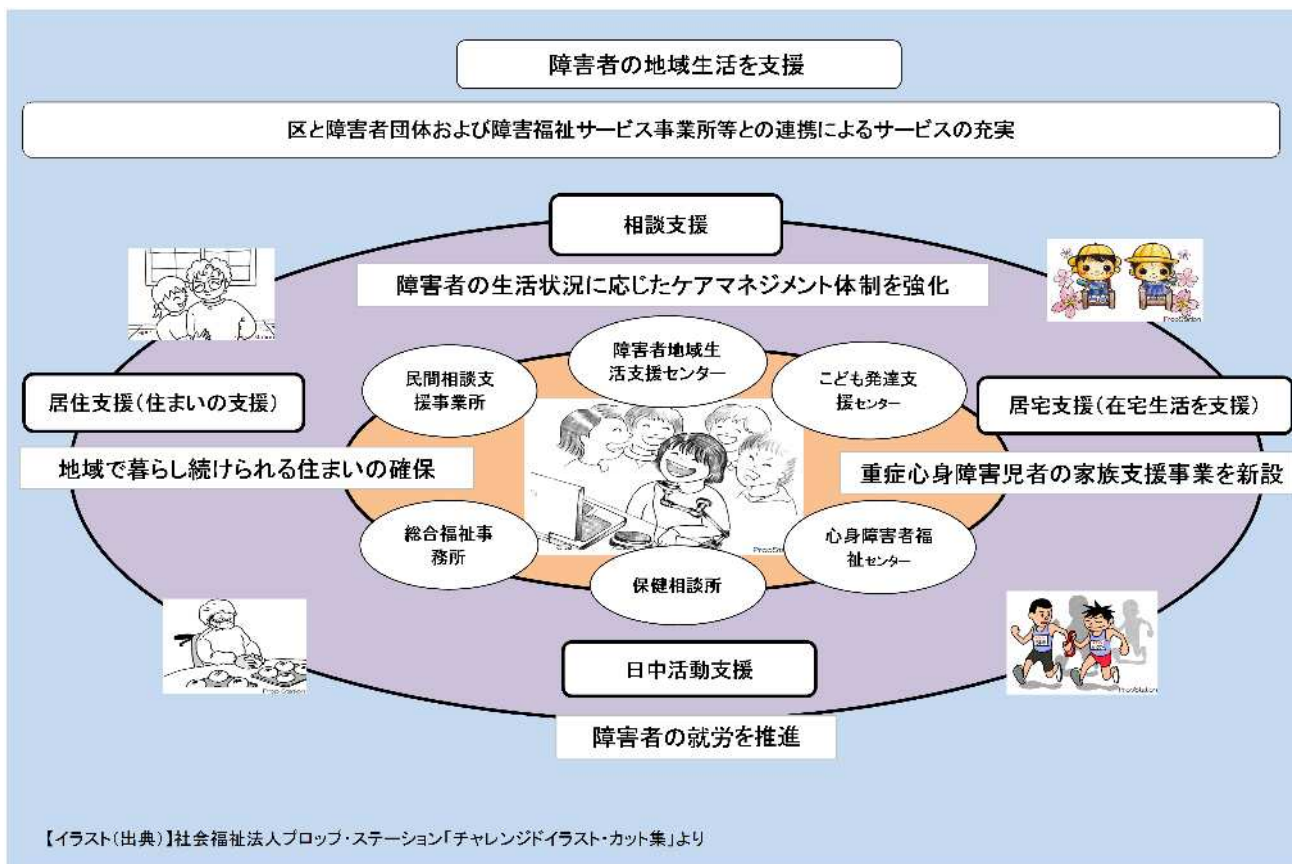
障害者の地域生活を支援

区と障害者団体および障害福祉サービス事業所等との連携によるサービスの充実

相談支援

障害者の生活状況に応じたケアマネジメント体制を強化

障害者地域生活支援センター

民間相談支援事業所

こども発達支援センター

居住支援（住まいの支援）

居宅支援（在宅生活を支援）

地域で暮らし続けられる住まいの確保

重症心身障害児者の家族支援事業を新設

総合福祉事務所

心身障害者福祉センター

保健相談所

日中活動支援

障害者の就労を推進

【イラスト（出典）】社会福祉法人プロップ・ステーション「チャレンジドイラスト・カット集」より